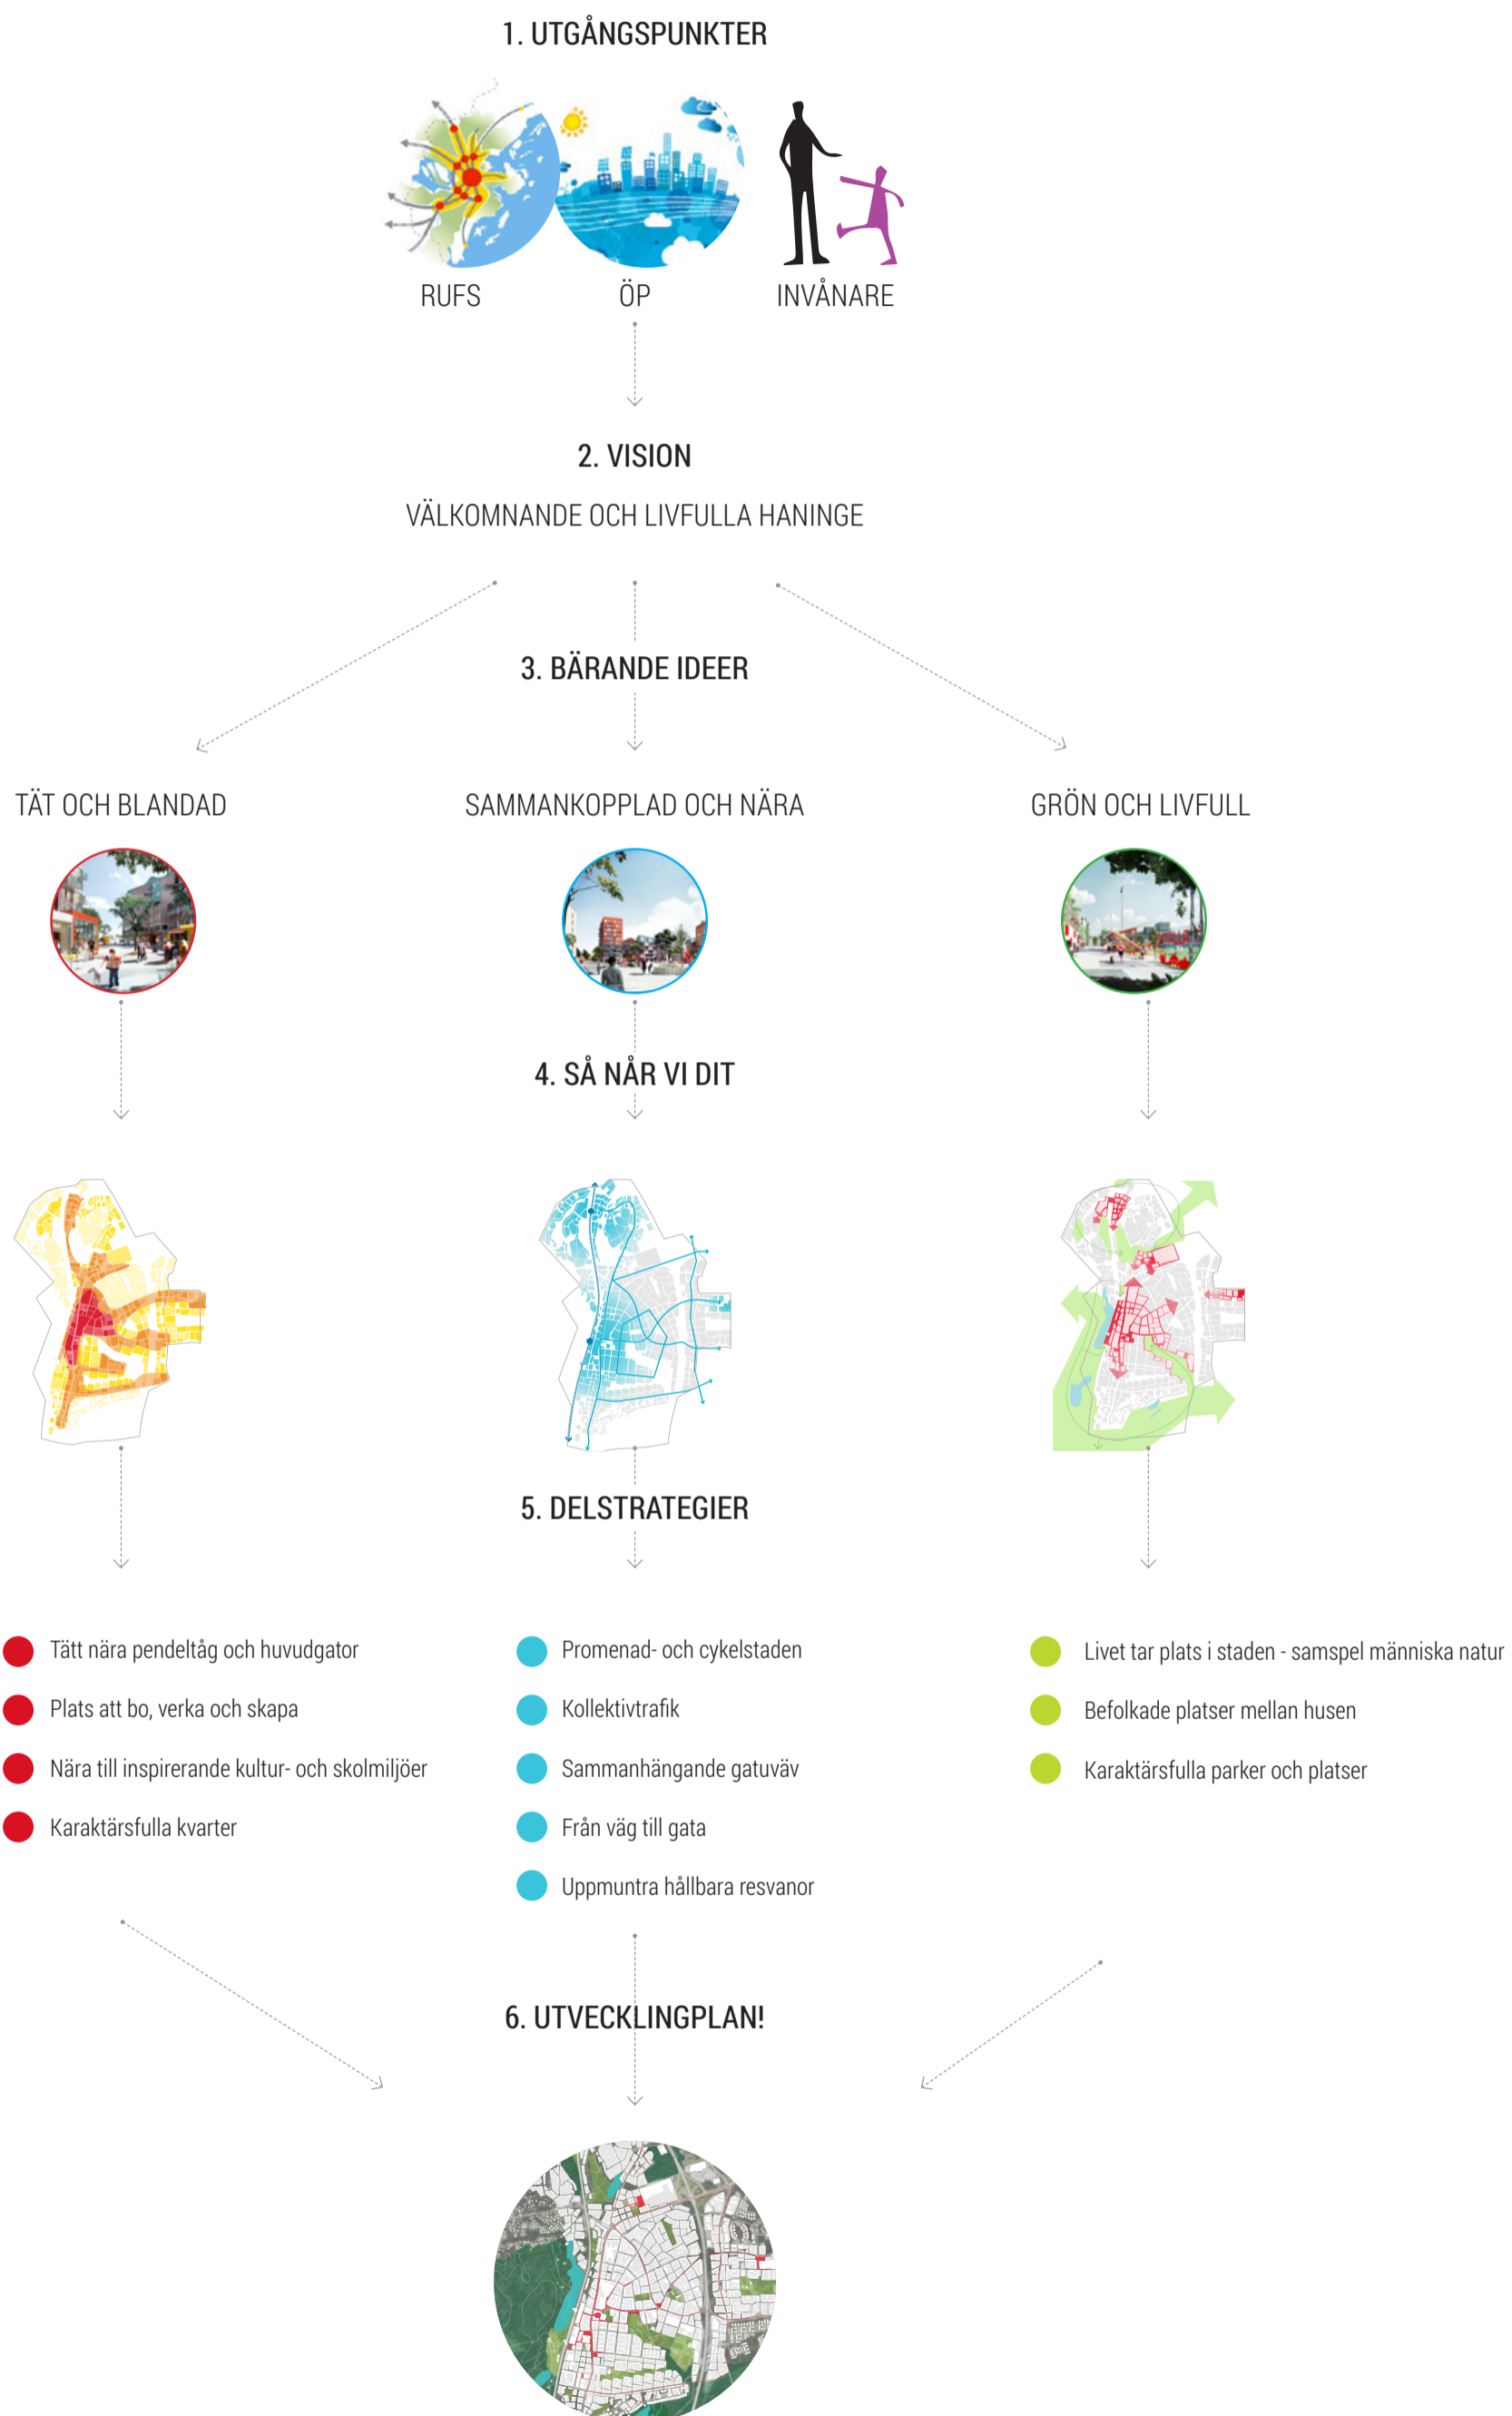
1. UTGÅNGSPUNKTER

RUFS

ÖP

INVÅNARE

2. VISION

VÄLKOMNANDE OCH LIVFULLA HANINGE

3. BÄRANDE IDEER

TÄT OCH BLANDAD

SAMMANKOPPLAD OCH NÄRA

GRÖN OCH LIVFULL

4. SÅ NÅR VI DIT

5. DELSTRATEGIER

Tätt nära pendeltåg och huvudgator

Plats att bo, verka och skapa

Nära till inspirerande kultur- och skolmiljöer

Karaktärsfulla kvarter

Promenad- och cykelstaden

Kollektivtrafik

Sammanhängande gatuväv

Från väg till gata

Uppmuntra hållbara resvanor

Livet tar plats i staden - samspel människa natur

Befolkade platser mellan husen

Karaktärsfulla parker och platser

6. UTVECKLINGPLAN!